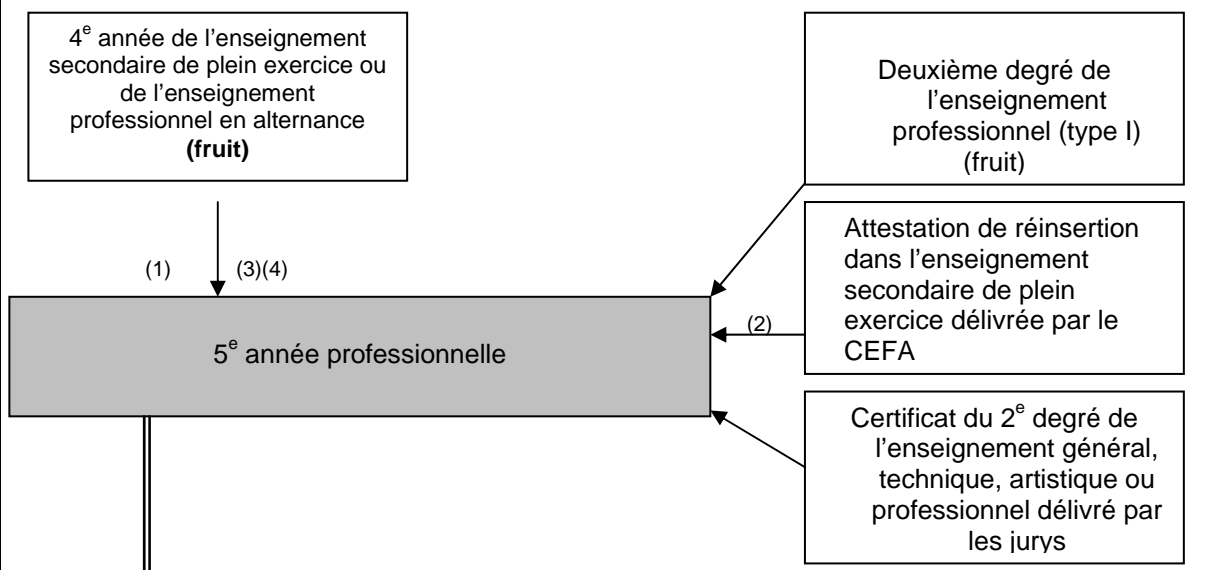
4$^{e}$ année de l’enseignement secondaire de plein exercice ou de l’enseignement professionnel en alternance **(fruit)**

Deuxième degré de l’enseignement professionnel (type I) (fruit)

Attestation de réinsertion dans l’enseignement secondaire de plein exercice délivrée par le CEFA

(1)

(3)(4)

(2)

5$^{e}$ année professionnelle

Certificat du 2$^{e}$ degré de l’enseignement général, technique, artistique ou professionnel délivré par les jurys